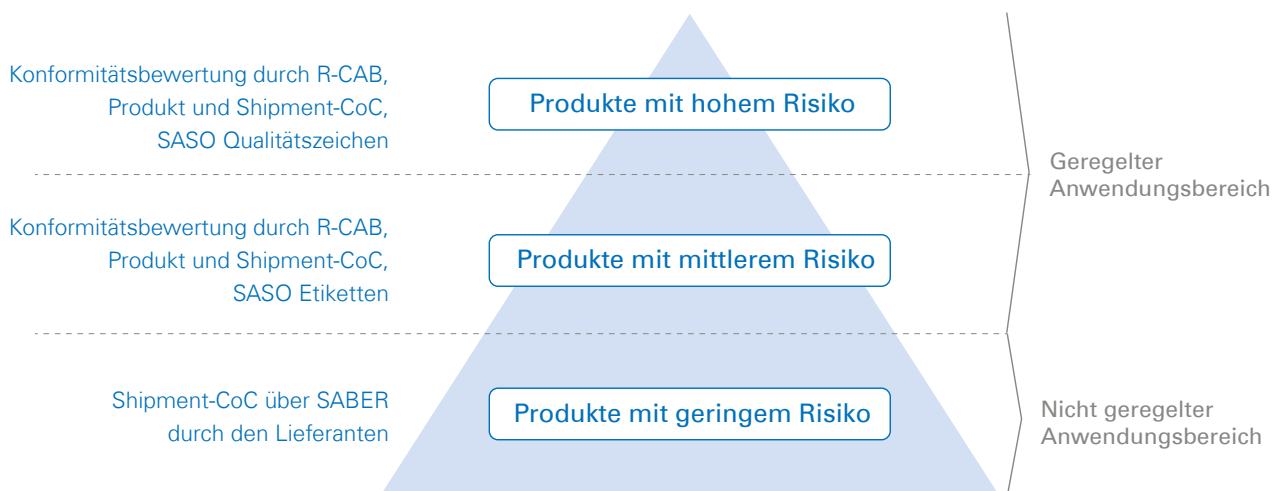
Konformitätsbewertung durch R-CAB, Produkt und Shipment-CoC, SASO Qualitätszeichen

Produkte mit hohem Risiko

Geregelter Anwendungsbereich

Konformitätsbewertung durch R-CAB, Produkt und Shipment-CoC, SASO Etiketten

Produkte mit mittlerem Risiko

Shipment-CoC über SABER durch den Lieferanten

Produkte mit geringem Risiko

Nicht geregelter Anwendungsbereich